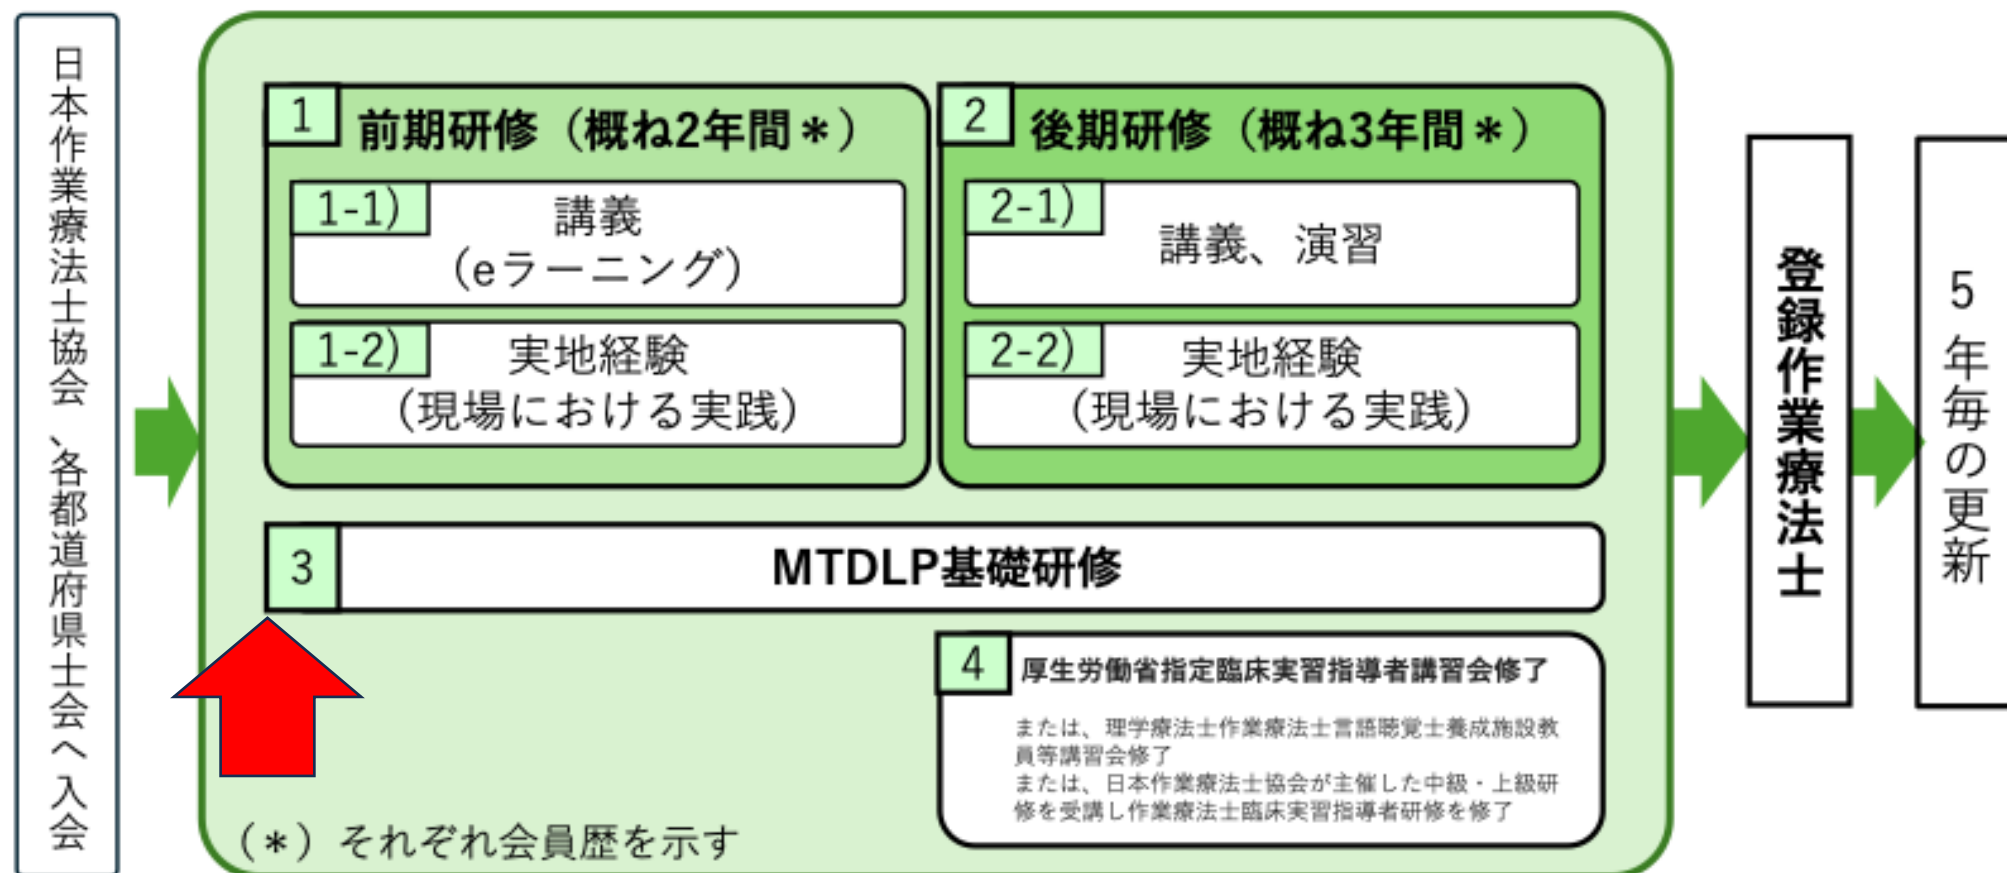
日本作業療法士協会、各都道府県士会へ入会

1 前期研修（概ね2年間＊）

1-1) 講義（eラーニング）

1-2) 実地経験（現場における実践）

2 後期研修（概ね3年間＊）

2-1) 講義、演習

2-2) 実地経験（現場における実践）

3 MTDLP基礎研修

4 厚生労働省指定臨床実習指導者講習会修了

または、理学療法士作業療法士言語聴覚士養成施設教員等講習会修了
または、日本作業療法士協会が主催した中級・上級研修を受講し作業療法士臨床実習指導者研修を修了

（＊）それぞれ会員歴を示す

登録作業療法士

5年毎の更新